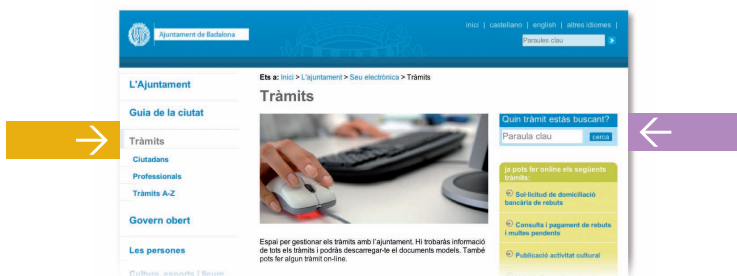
Ajuntament de Badalona

inici | castellano | english | altres idiomes |

Paraules clau

L'Ajuntament

Guia de la ciutat

Tràmits

Ciutadans

Professionals

Tràmits A-Z

Govern obert

Les persones

Cultura, esports i lleure

Ets a: Inici > L'ajuntament > Seu electrònica > Tràmits

Tràmits

Espai per gestionar els tràmits amb l'ajuntament. Hi trobaràs informació de tots els tràmits i podràs descarregar-te els documents models. També pots fer algun tràmit on-line.

Quin tràmit estàs buscant?

Paraula clau

cerca

ja pots fer online els següents tràmits:

Sol·licitud de domiciliació bancària de rebuts

Consulta i pagament de rebuts i multes pendents

Publicació activitat cultural